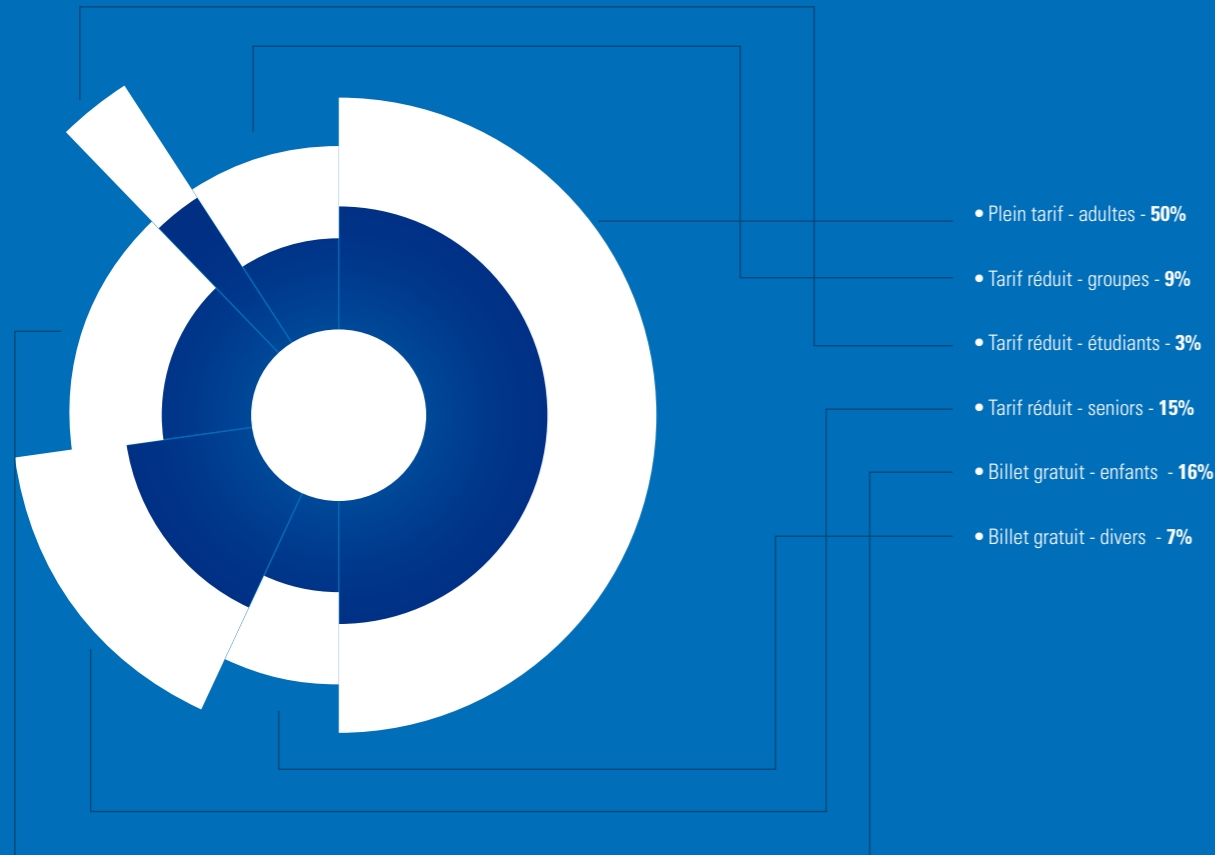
• Plein tarif - adultes - **50%**

• Tarif réduit - groupes - **9%**

• Tarif réduit - étudiants - **3%**

• Tarif réduit - seniors - **15%**

• Billet gratuit - enfants - **16%**

• Billet gratuit - divers - **7%**